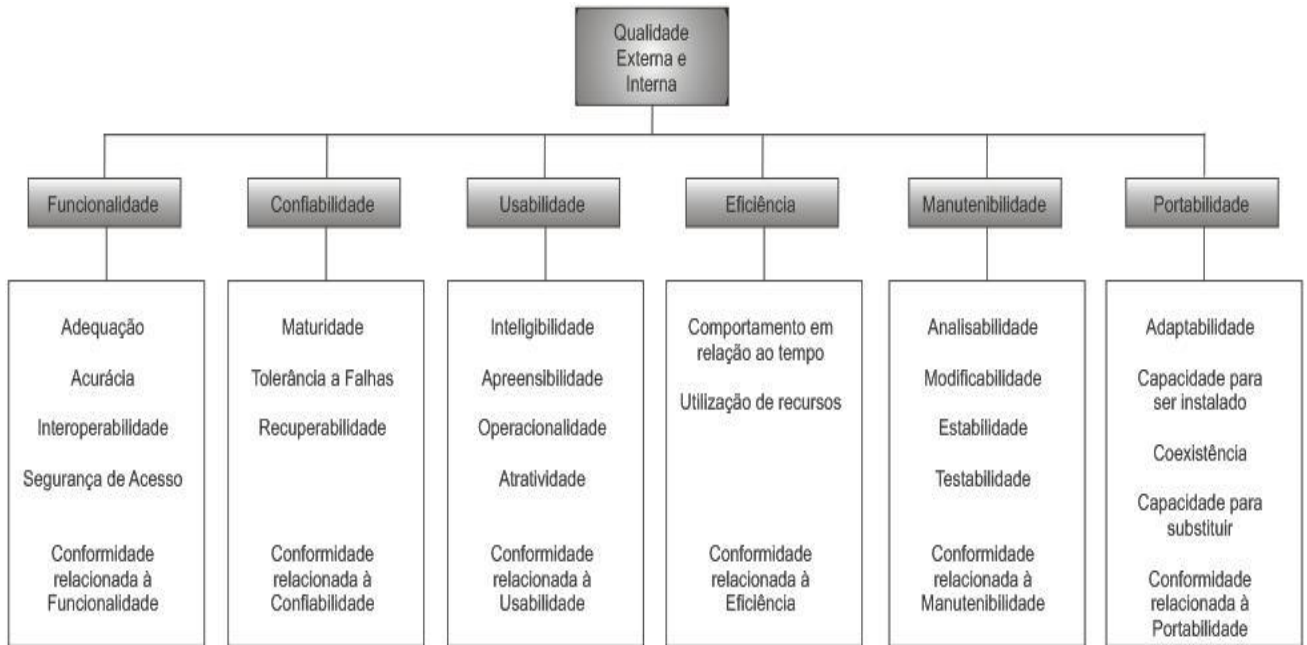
Qualidade Externa e Interna

Funcionalidade

Adequação

Acurácia

Interoperabilidade

Segurança de Acesso

Conformidade relacionada à Funcionalidade

Confiabilidade

Maturidade

Tolerância a Falhas

Recuperabilidade

Conformidade relacionada à Confiabilidade

Usabilidade

Inteligibilidade

Apreensibilidade

Operacionalidade

Atratividade

Conformidade relacionada à Usabilidade

Eficiência

Comportamento em relação ao tempo

Utilização de recursos

Conformidade relacionada à Eficiência

Manutenibilidade

Analisabilidade

Modificabilidade

Estabilidade

Testabilidade

Conformidade relacionada à Manutenibilidade

Portabilidade

Adaptabilidade

Capacidade para ser instalado

Coexistência

Capacidade para substituir

Conformidade relacionada à Portabilidade